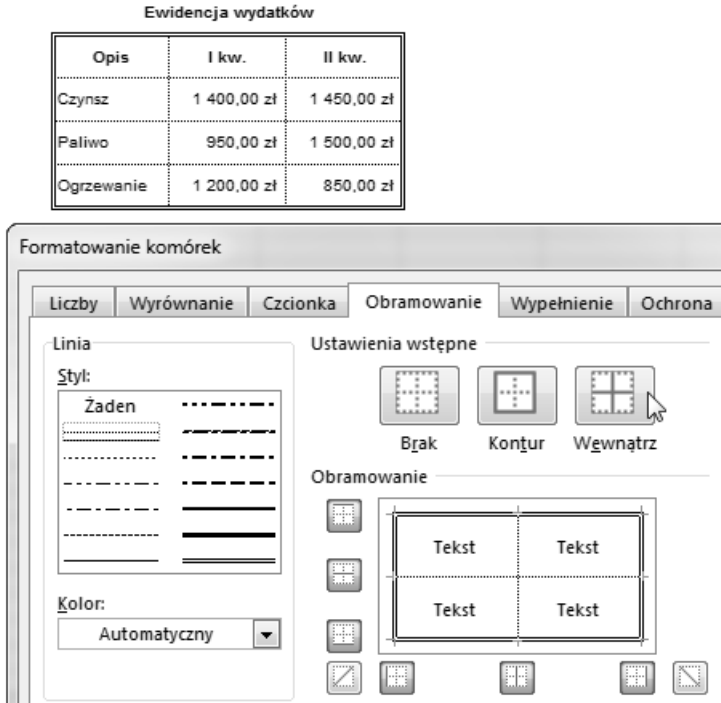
Ewidencja wydatków

| Opis | I kw. | II kw. |
|---|---|---|
| Czynsz | 1 400,00 zł | 1 450,00 zł |
| Paliwo | 950,00 zł | 1 500,00 zł |
| Ogrzewanie | 1 200,00 zł | 850,00 zł |

Formatowanie komórek

Liczby | Wyrównanie | Czcionka | Obramowanie | Wypełnienie | Ochrona

Linia

Styl:

Żaden

Kolor:

Automatyczny

Ustawienia wstępne

Brak | Kontur | Wewnątrz

Obramowanie

Tekst | Tekst

Tekst | Tekst